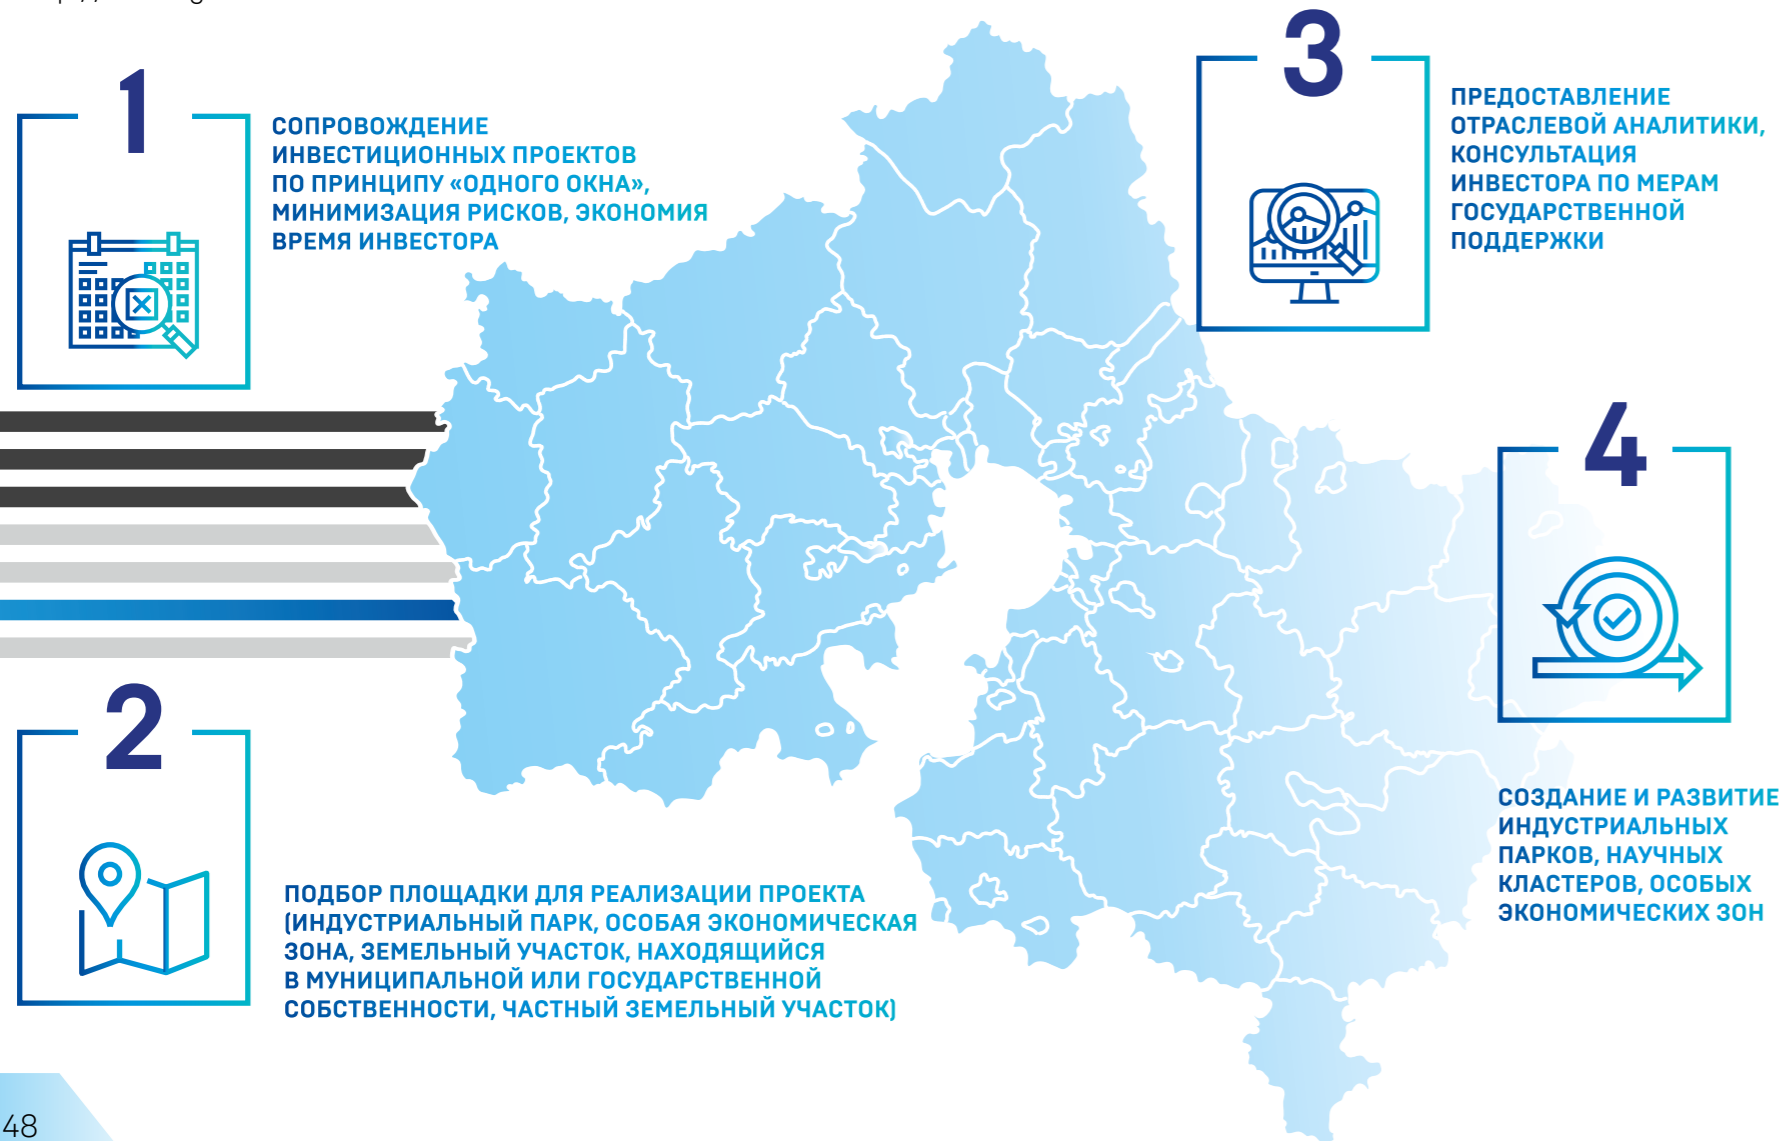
1

СОПРОВОЖДЕНИЕ ИНВЕСТИЦИОННЫХ ПРОЕКТОВ ПО ПРИНЦИПУ «ОДНОГО ОКНА», МИНИМИЗАЦИЯ РИСКОВ, ЭКОНОМИЯ ВРЕМЯ ИНВЕСТОРА

3

ПРЕДОСТАВЛЕНИЕ ОТРАСЛЕВОЙ АНАЛИТИКИ, КОНСУЛЬТАЦИЯ ИНВЕСТОРА ПО МЕРАМ ГОСУДАРСТВЕННОЙ ПОДДЕРЖКИ

4

СОЗДАНИЕ И РАЗВИТИЕ ИНДУСТРИАЛЬНЫХ ПАРКОВ, НАУЧНЫХ КЛАСТЕРОВ, ОСОБЫХ ЭКОНОМИЧЕСКИХ ЗОН

2

ПОДБОР ПЛОЩАДКИ ДЛЯ РЕАЛИЗАЦИИ ПРОЕКТА (ИНДУСТРИАЛЬНЫЙ ПАРК, ОСОБАЯ ЭКОНОМИЧЕСКАЯ ЗОНА, ЗЕМЕЛЬНЫЙ УЧАСТОК, НАХОДЯЩИЙСЯ В МУНИЦИПАЛЬНОЙ ИЛИ ГОСУДАРСТВЕННОЙ СОБСТВЕННОСТИ, ЧАСТНЫЙ ЗЕМЕЛЬНЫЙ УЧАСТОК)

48